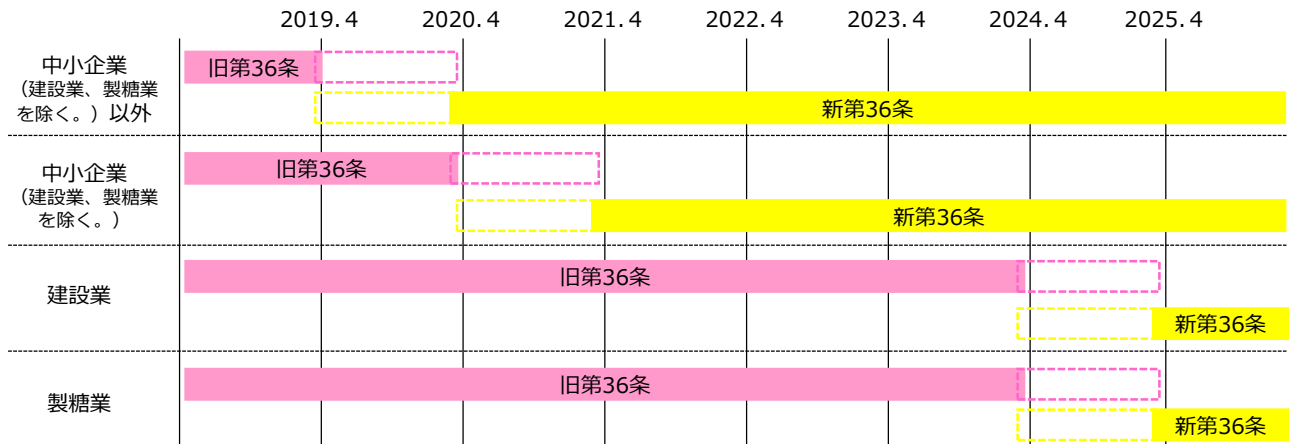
2019.4 2020.4 2021.4 2022.4 2023.4 2024.4 2025.4

中小企業
（建設業、製糖業を除く。）以外

旧第36条

新第36条

中小企業
（建設業、製糖業を除く。）

旧第36条

新第36条

建設業

旧第36条

新第36条

製糖業

旧第36条

新第36条